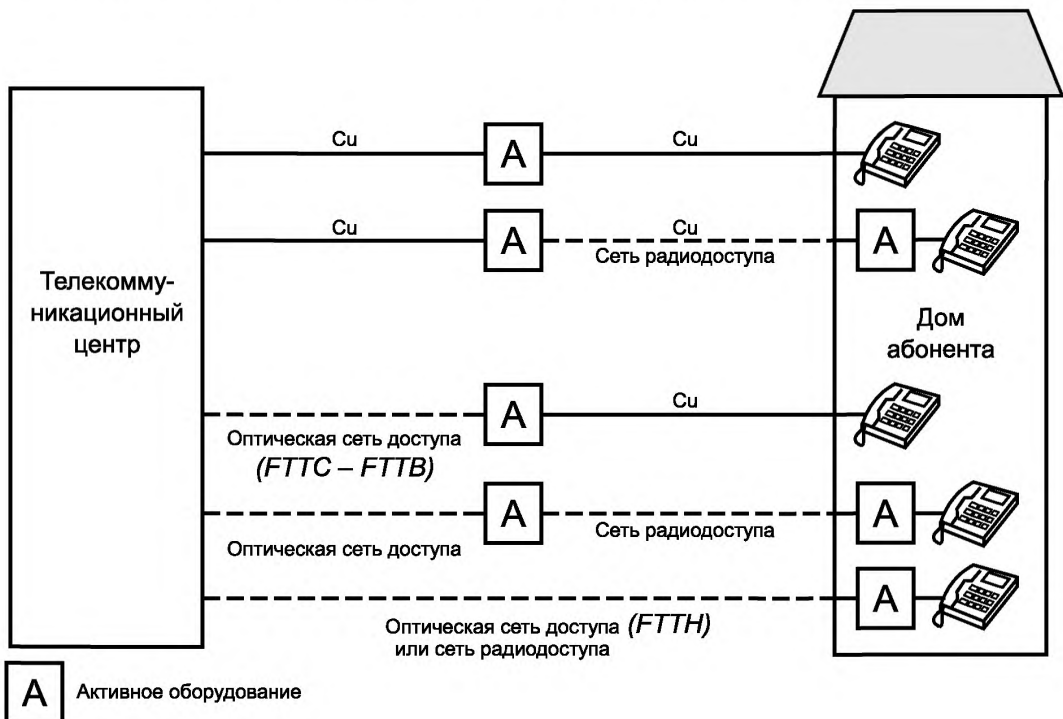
Телекоммуникационный центр

Cu
A
Cu

Cu
A
Cu
Сеть радиодоступа
A

Дом абонента

A
Cu
Оптическая сеть доступа (FTTC – FTTB)

A
Сеть радиодоступа
A
Оптическая сеть доступа

A
Оптическая сеть доступа (FTTH) или сеть радиодоступа

A
Активное оборудование